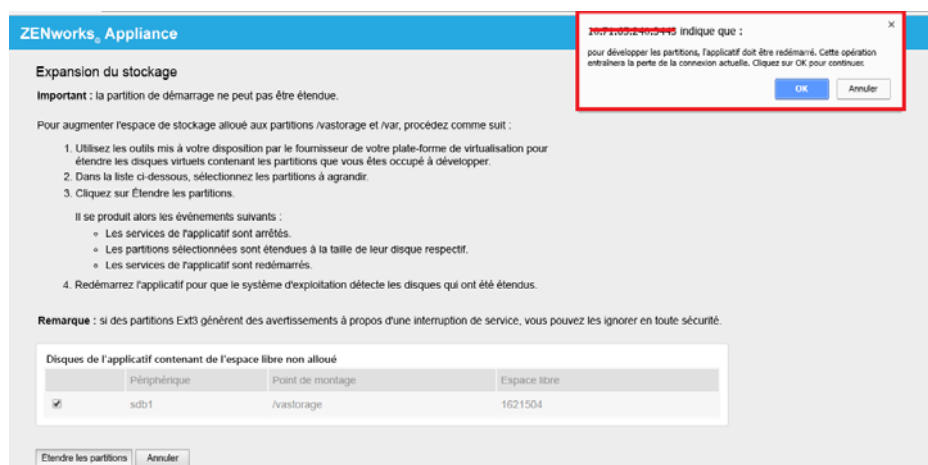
ZENworks® Appliance

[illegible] indique que :

pour développer les partitions, l'applicatif doit être redémarré. Cette opération entraînera la perte de la connexion actuelle. Cliquez sur OK pour continuer.

OK Annuler

Expansion du stockage

Important : la partition de démarrage ne peut pas être étendue.

Pour augmenter l'espace de stockage alloué aux partitions /vastorage et /var, procédez comme suit :

1. Utilisez les outils mis à votre disposition par le fournisseur de votre plate-forme de virtualisation pour étendre les disques virtuels contenant les partitions que vous êtes occupé à développer.
2. Dans la liste ci-dessous, sélectionnez les partitions à agrandir.
3. Cliquez sur Étendre les partitions.

Il se produit alors les événements suivants :
- Les services de l'applicatif sont arrêtés.
- Les partitions sélectionnées sont étendues à la taille de leur disque respectif.
- Les services de l'applicatif sont redémarrés.

4. Redémarrez l'applicatif pour que le système d'exploitation détecte les disques qui ont été étendus.

Remarque : si des partitions Ext3 génèrent des avertissements à propos d'une interruption de service, vous pouvez les ignorer en toute sécurité.

Disques de l'applicatif contenant de l'espace libre non alloué

| | Périphérique | Point de montage | Espace libre |
|---|---|---|---|
| ☑ | sdb1 | /vastorage | 1621504 |

Étendre les partitions Annuler